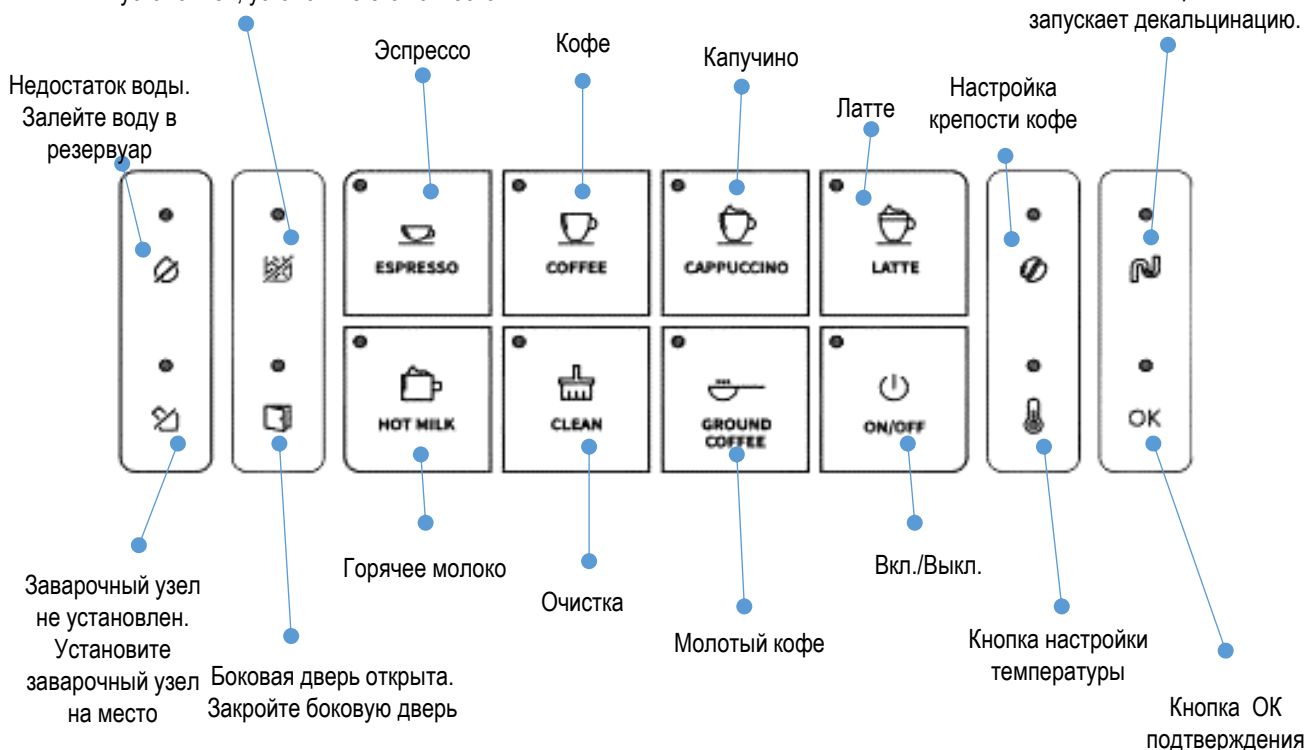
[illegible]

запускает декальцинацию.

Эспрессо

Кофе

Капучино

Недостаток воды. Залейте воду в резервуар

Латте

Настройка крепости кофе

ESPRESSO

COFFEE

CAPPUCCINO

LATTE

HOT MILK

CLEAN

GROUND COFFEE

ON/OFF

OK

Заварочный узел не установлен. Установите заварочный узел на место

Горячее молоко

Очистка

Вкл./Выкл.

Молотый кофе

Кнопка настройки температуры

Боковая дверь открыта. Закройте боковую дверь

Кнопка ОК подтверждения